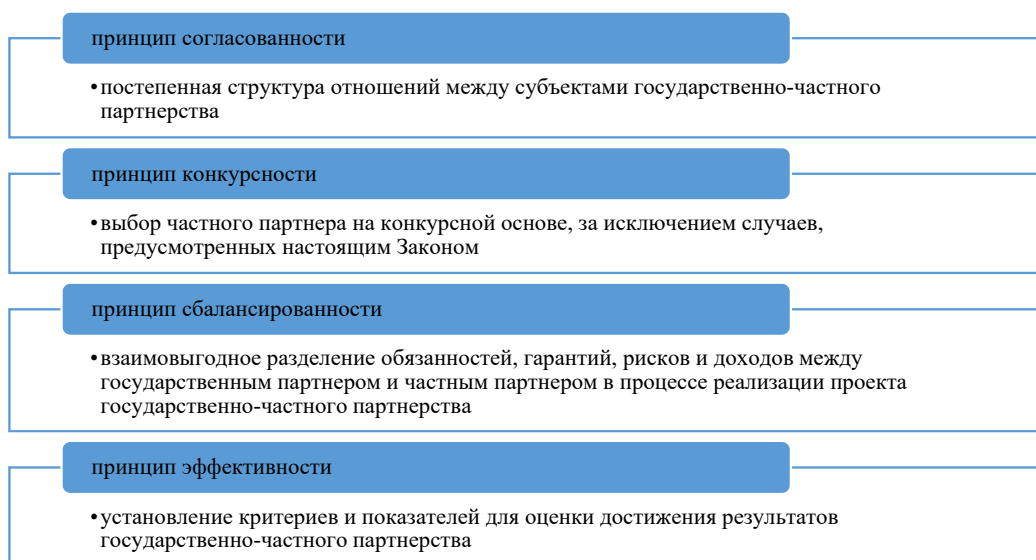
принцип согласованности

• постепенная структура отношений между субъектами государственно-частного партнерства

принцип конкурсности

• выбор частного партнера на конкурсной основе, за исключением случаев, предусмотренных настоящим Законом

принцип сбалансированности

• взаимовыгодное разделение обязанностей, гарантий, рисков и доходов между государственным партнером и частным партнером в процессе реализации проекта государственно-частного партнерства

принцип эффективности

• установление критериев и показателей для оценки достижения результатов государственно-частного партнерства